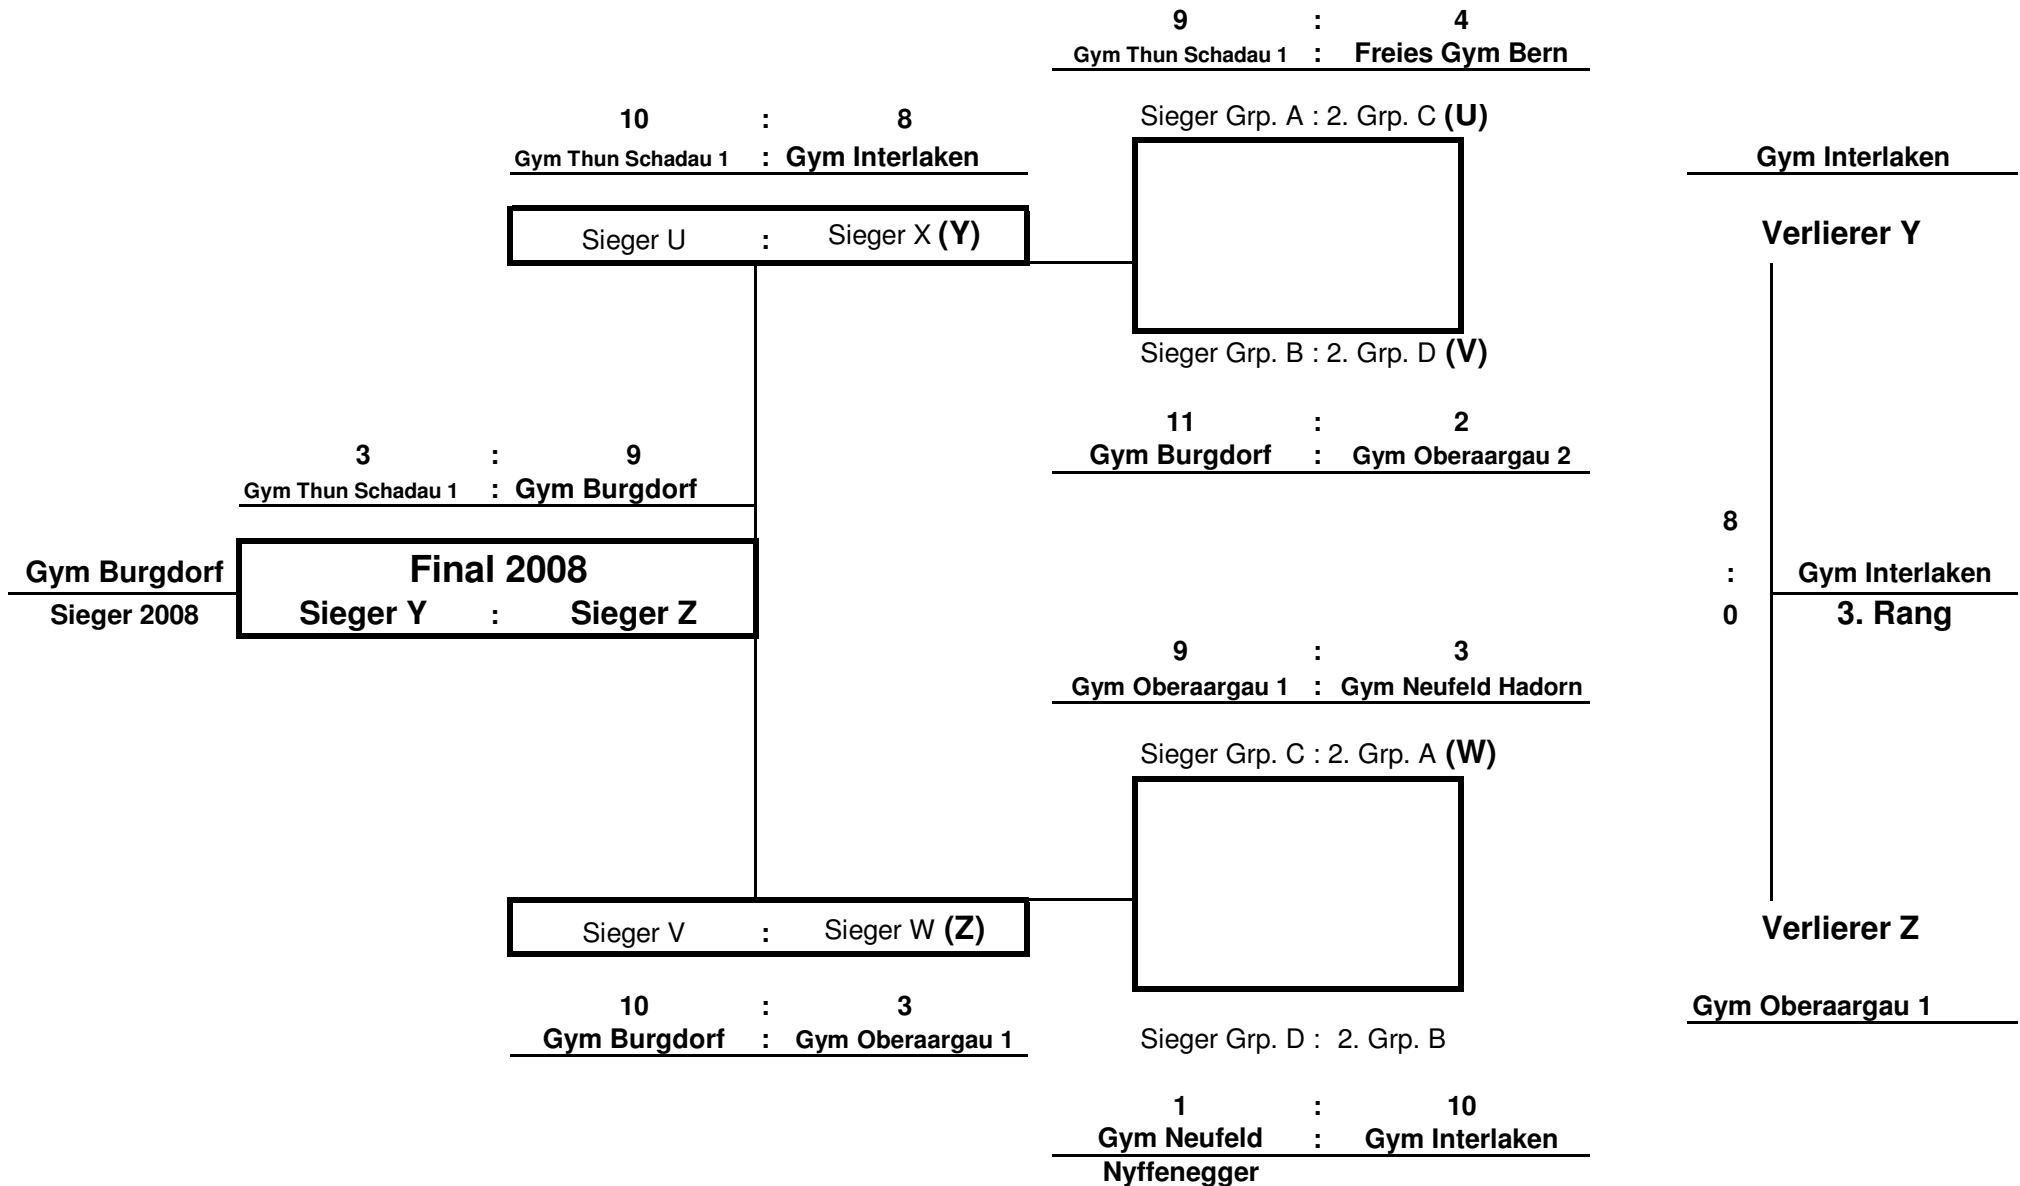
9 : 4
Gym Thun Schadau 1 : Freies Gym Bern

10 : 8
Gym Thun Schadau 1 : Gym Interlaken

Sieger Grp. A : 2. Grp. C **(U)**

Gym Interlaken

Sieger U : Sieger X **(Y)**

Verlierer Y

Sieger Grp. B : 2. Grp. D **(V)**

11 : 2
Gym Burgdorf : Gym Oberaargau 2

3 : 9
Gym Thun Schadau 1 : Gym Burgdorf

8
:
0

Gym Burgdorf
Sieger 2008

Final 2008
Sieger Y : Sieger Z

Gym Interlaken
3. Rang

9 : 3
Gym Oberaargau 1 : Gym Neufeld Hadorn

Sieger Grp. C : 2. Grp. A **(W)**

Sieger V : Sieger W **(Z)**

Verlierer Z

10 : 3
Gym Burgdorf : Gym Oberaargau 1

Sieger Grp. D : 2. Grp. B

Gym Oberaargau 1

1 : 10
Gym Neufeld Nyffenegger : Gym Interlaken